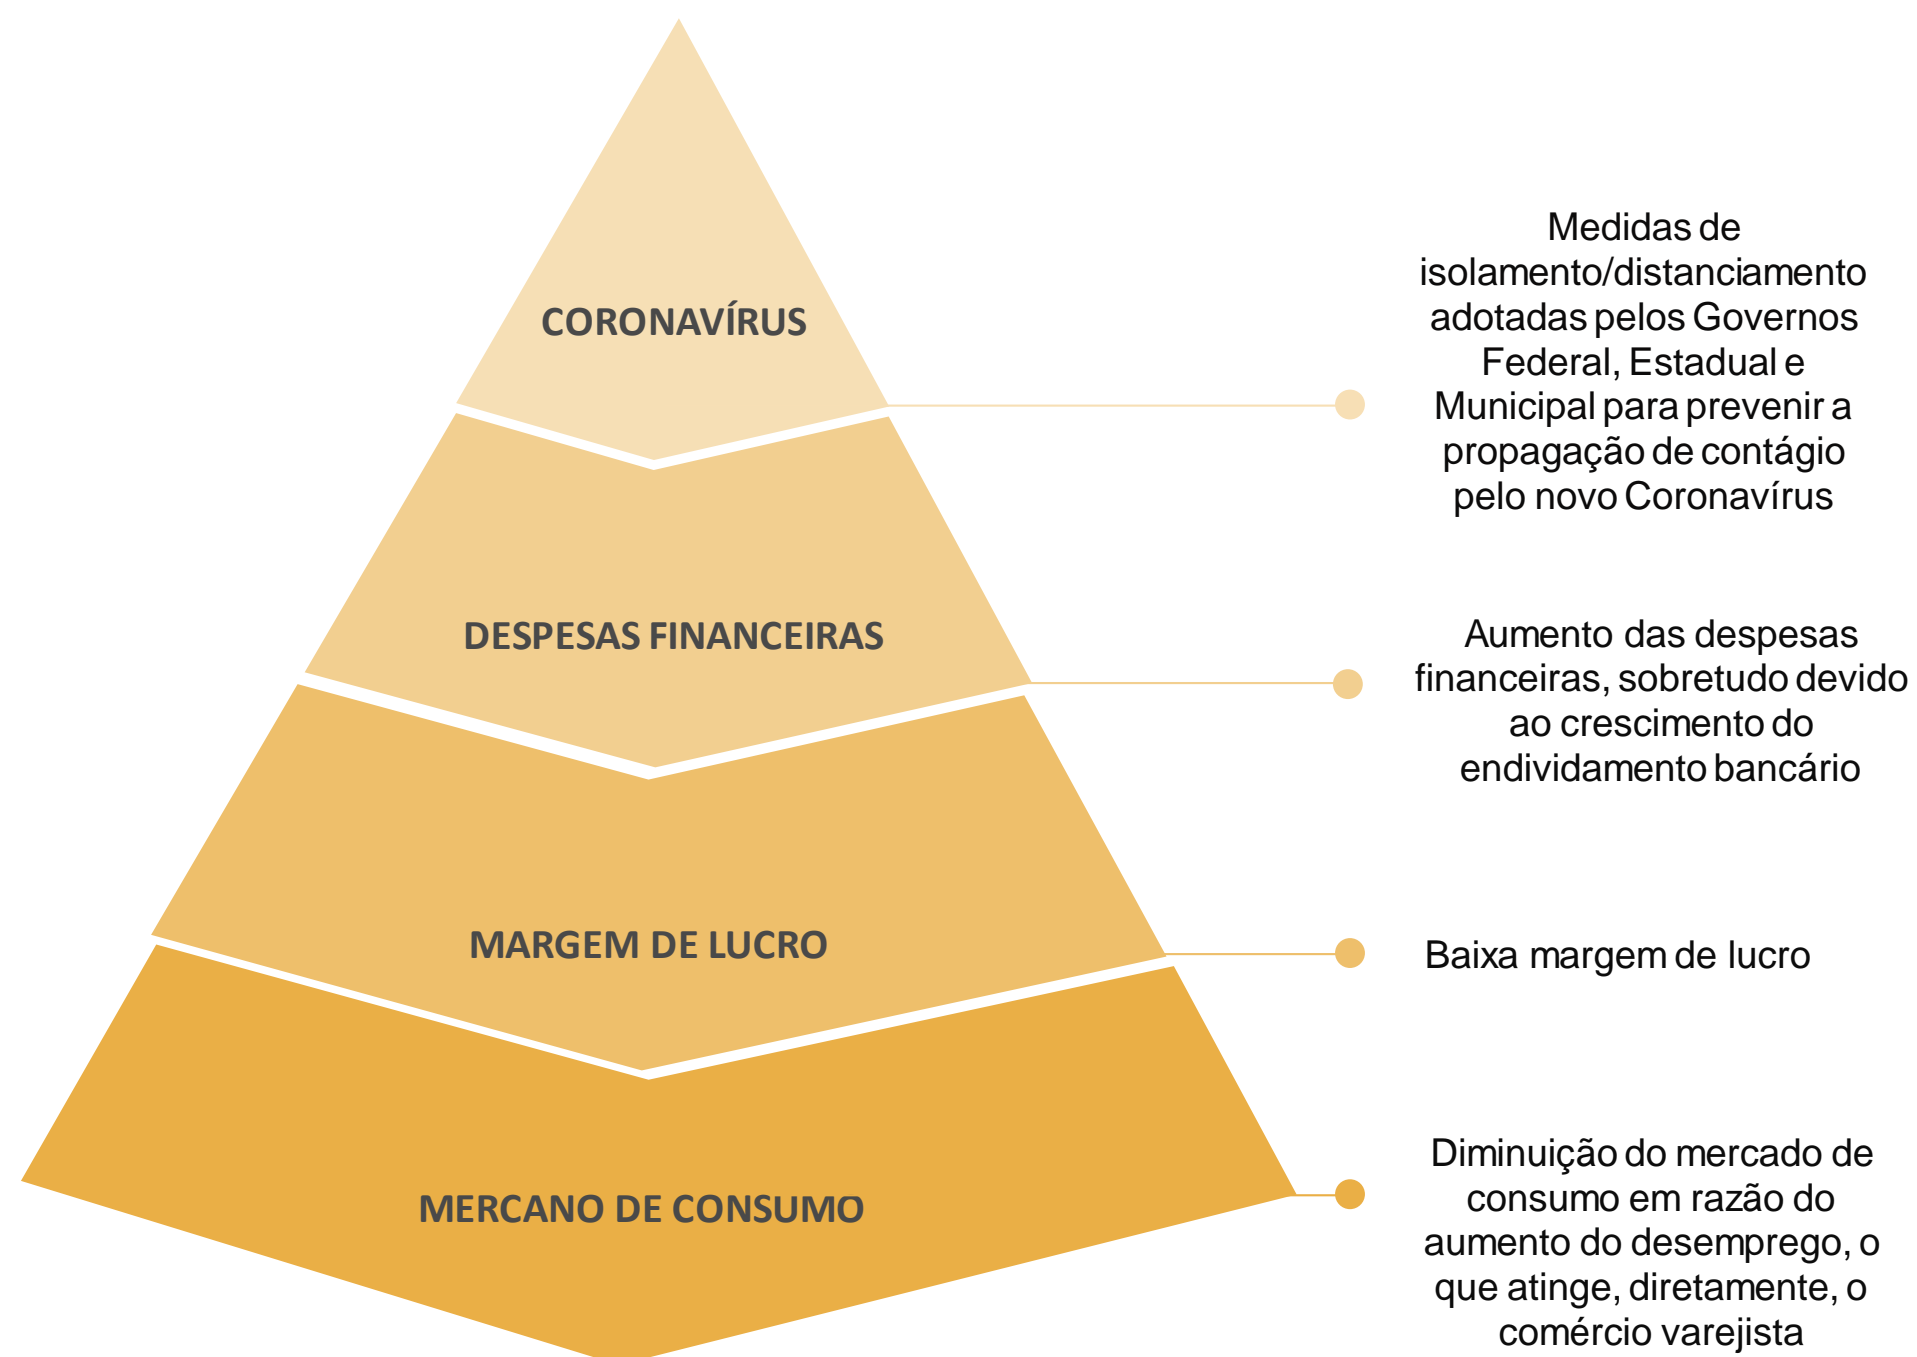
CORONAVÍRUS

Medidas de isolamento/distanciamento adotadas pelos Governos Federal, Estadual e Municipal para prevenir a propagação de contágio pelo novo Coronavírus

DESPESAS FINANCEIRAS

Aumento das despesas financeiras, sobretudo devido ao crescimento do endividamento bancário

MARGEM DE LUCRO

Baixa margem de lucro

MERCANO DE CONSUMO

Diminuição do mercado de consumo em razão do aumento do desemprego, o que atinge, diretamente, o comércio varejista